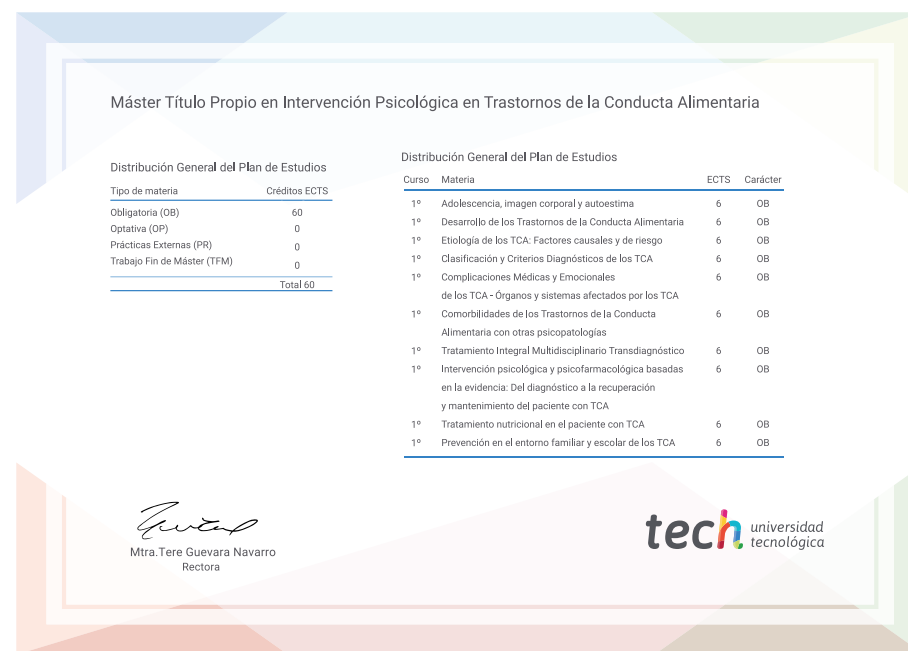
Máster Título Propio en Intervención Psicológica en Trastornos de la Conducta Alimentaria

Distribución General del Plan de Estudios

| Tipo de materia | Créditos ECTS |
|---|---|
| Obligatoria (OB) | 60 |
| Optativa (OP) | 0 |
| Prácticas Externas (PR) | 0 |
| Trabajo Fin de Máster (TFM) | 0 |
| | Total 60 |

Distribución General del Plan de Estudios

| Curso | Materia | ECTS | Carácter |
|---|---|---|---|
| 1º | Adolescencia, imagen corporal y autoestima | 6 | OB |
| 1º | Desarrollo de los Trastornos de la Conducta Alimentaria | 6 | OB |
| 1º | Etiología de los TCA: Factores causales y de riesgo | 6 | OB |
| 1º | Clasificación y Criterios Diagnósticos de los TCA | 6 | OB |
| 1º | Complicaciones Médicas y Emocionales de los TCA - Órganos y sistemas afectados por los TCA | 6 | OB |
| 1º | Comorbilidades de los Trastornos de la Conducta Alimentaria con otras psicopatologías | 6 | OB |
| 1º | Tratamiento Integral Multidisciplinario Transdiagnóstico | 6 | OB |
| 1º | Intervención psicológica y psicofarmacológica basadas en la evidencia: Del diagnóstico a la recuperación y mantenimiento del paciente con TCA | 6 | OB |
| 1º | Tratamiento nutricional en el paciente con TCA | 6 | OB |
| 1º | Prevención en el entorno familiar y escolar de los TCA | 6 | OB |

Mtra.Tere Guevara Navarro
Rectora

tech universidad tecnológica